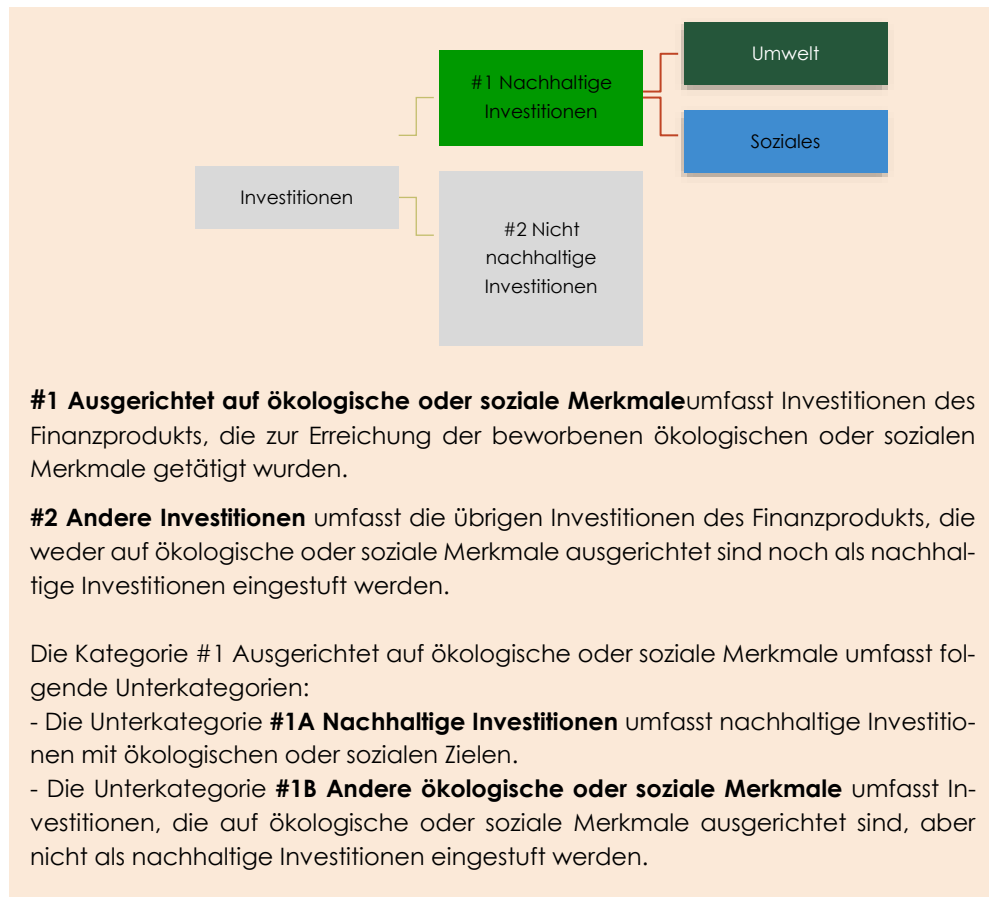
#1 Nachhaltige Investitionen

Umwelt

Soziales

Investitionen

#2 Nicht nachhaltige Investitionen

**#1 Ausgerichtet auf ökologische oder soziale Merkmale**umfasst Investitionen des Finanzprodukts, die zur Erreichung der beworbenen ökologischen oder sozialen Merkmale getätigt wurden.

**#2 Andere Investitionen** umfasst die übrigen Investitionen des Finanzprodukts, die weder auf ökologische oder soziale Merkmale ausgerichtet sind noch als nachhaltige Investitionen eingestuft werden.

Die Kategorie #1 Ausgerichtet auf ökologische oder soziale Merkmale umfasst folgende Unterkategorien:
- Die Unterkategorie **#1A Nachhaltige Investitionen** umfasst nachhaltige Investitionen mit ökologischen oder sozialen Zielen.
- Die Unterkategorie **#1B Andere ökologische oder soziale Merkmale** umfasst Investitionen, die auf ökologische oder soziale Merkmale ausgerichtet sind, aber nicht als nachhaltige Investitionen eingestuft werden.